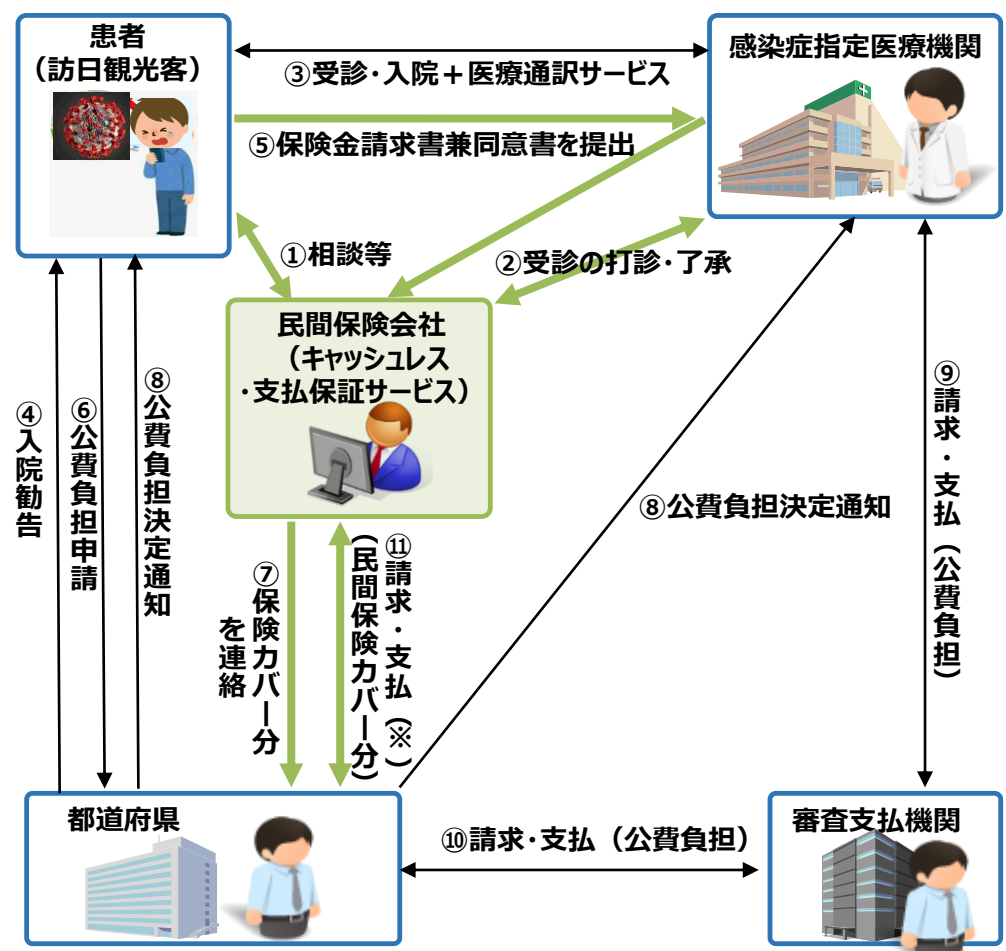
患者
（訪日観光客）

感染症指定医療機関

③受診・入院＋医療通訳サービス

⑤保険金請求書兼同意書を提出

①相談等

②受診の打診・了承

民間保険会社
（キャッシュレス
・支払保証サービス）

④入院勧告

⑥公費負担申請

⑧公費負担決定通知

⑦保険カバー分を連絡

⑪請求・支払（※）
（民間保険カバー分）

⑧公費負担決定通知

⑨請求・支払（公費負担）

都道府県

⑩請求・支払（公費負担）

審査支払機関